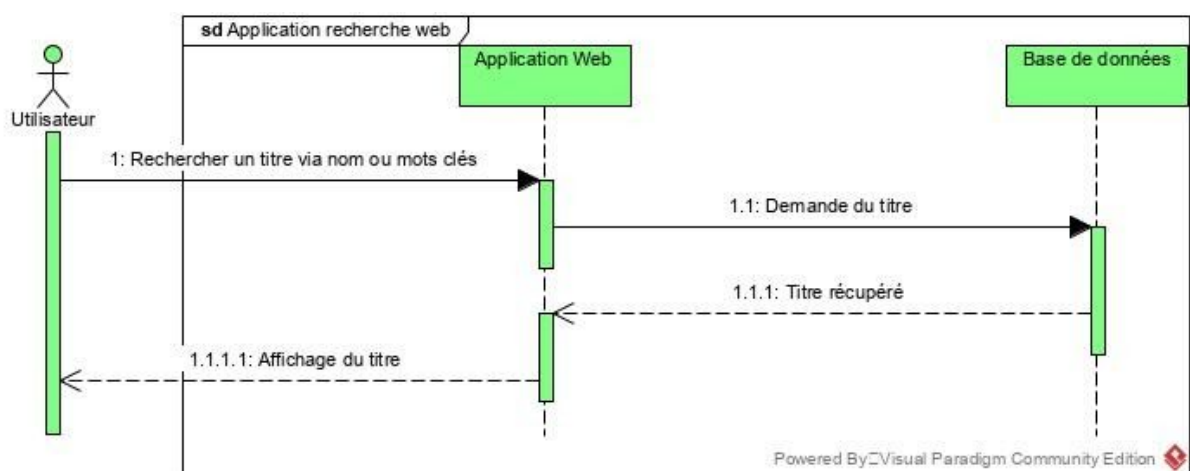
sd Application recherche web

Utilisateur

Application Web

Base de données

1: Rechercher un titre via nom ou mots clés

1.1: Demande du titre

1.1.1: Titre récupéré

1.1.1.1: Affichage du titre

Powered By□Visual Paradigm Community Edition